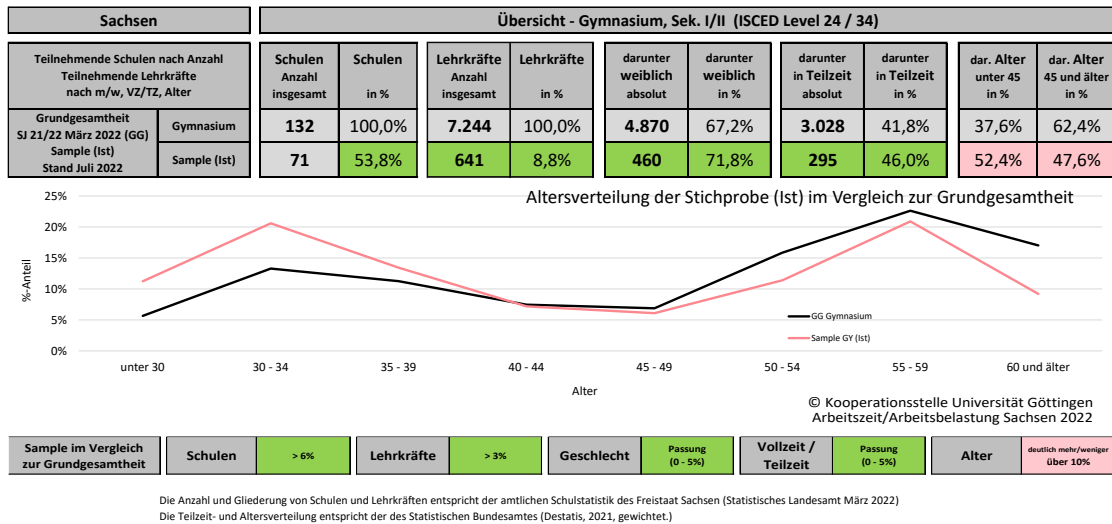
Sachsen

Übersicht - Gymnasium, Sek. I/II (ISCED Level 24 / 34)

| Teilnehmende Schulen nach Anzahl Teilnehmende Lehrkräfte nach m/w, VZ/TZ, Alter | | Schulen Anzahl insgesamt | Schulen in % | Lehrkräfte Anzahl insgesamt | Lehrkräfte in % | darunter weiblich absolut | darunter weiblich in % | darunter in Teilzeit absolut | darunter in Teilzeit in % | dar. Alter unter 45 in % | dar. Alter 45 und älter in % |
|---|---|---|---|---|---|---|---|---|---|---|---|
| Grundgesamtheit SJ 21/22 März 2022 (GG) | Gymnasium | 132 | 100,0% | 7.244 | 100,0% | 4.870 | 67,2% | 3.028 | 41,8% | 37,6% | 62,4% |
| Sample (Ist) Stand Juli 2022 | Sample (Ist) | 71 | 53,8% | 641 | 8,8% | 460 | 71,8% | 295 | 46,0% | 52,4% | 47,6% |

Altersverteilung der Stichprobe (Ist) im Vergleich zur Grundgesamtheit

25%
20%
15%
10%
5%
0%
%-Anteil

unter 30
30 - 34
35 - 39
40 - 44
45 - 49
50 - 54
55 - 59
60 und älter
Alter

GG Gymnasium
Sample GY (Ist)

© Kooperationsstelle Universität Göttingen
Arbeitszeit/Arbeitsbelastung Sachsen 2022

| Sample im Vergleich zur Grundgesamtheit | Schulen | > 6% | Lehrkräfte | > 3% | Geschlecht | Passung (0 - 5%) | Vollzeit / Teilzeit | Passung (0 - 5%) | Alter | deutlich mehr/weniger über 10% |
|---|---|---|---|---|---|---|---|---|---|---|

Die Anzahl und Gliederung von Schulen und Lehrkräften entspricht der amtlichen Schulstatistik des Freistaat Sachsen (Statistisches Landesamt März 2022)
Die Teilzeit- und Altersverteilung entspricht der des Statistischen Bundesamtes (Destatis, 2021, gewichtet.)